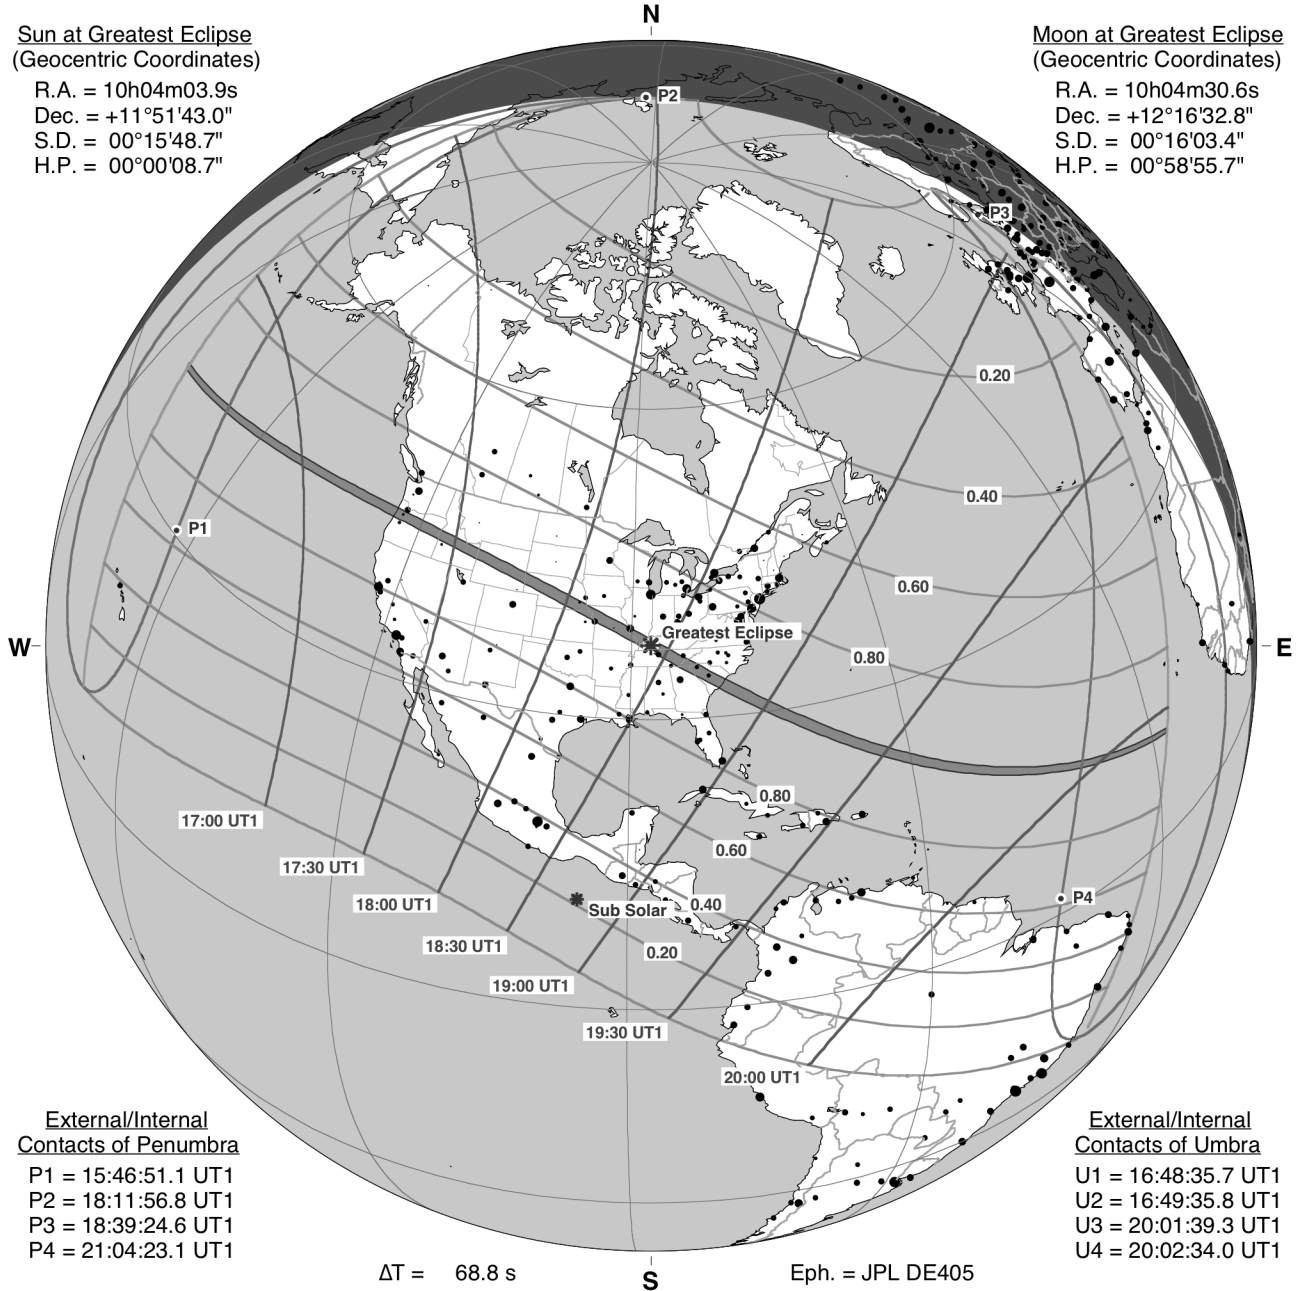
Sun at Greatest Eclipse
(Geocentric Coordinates)
R.A. = 10h04m03.9s
Dec. = +11°51'43.0"
S.D. = 00°15'48.7"
H.P. = 00°00'08.7"

N

Moon at Greatest Eclipse
(Geocentric Coordinates)
R.A. = 10h04m30.6s
Dec. = +12°16'32.8"
S.D. = 00°16'03.4"
H.P. = 00°58'55.7"

P2

P3

0.20

0.40

P1

0.60

W

Greatest Eclipse

0.80

E

0.80

17:00 UT1

0.60

17:30 UT1

18:00 UT1

Sub Solar

0.40

P4

18:30 UT1

0.20

19:00 UT1

19:30 UT1

20:00 UT1

External/Internal
Contacts of Penumbra
P1 = 15:46:51.1 UT1
P2 = 18:11:56.8 UT1
P3 = 18:39:24.6 UT1
P4 = 21:04:23.1 UT1

External/Internal
Contacts of Umbra
U1 = 16:48:35.7 UT1
U2 = 16:49:35.8 UT1
U3 = 20:01:39.3 UT1
U4 = 20:02:34.0 UT1

ΔT = 68.8 s

S

Eph. = JPL DE405